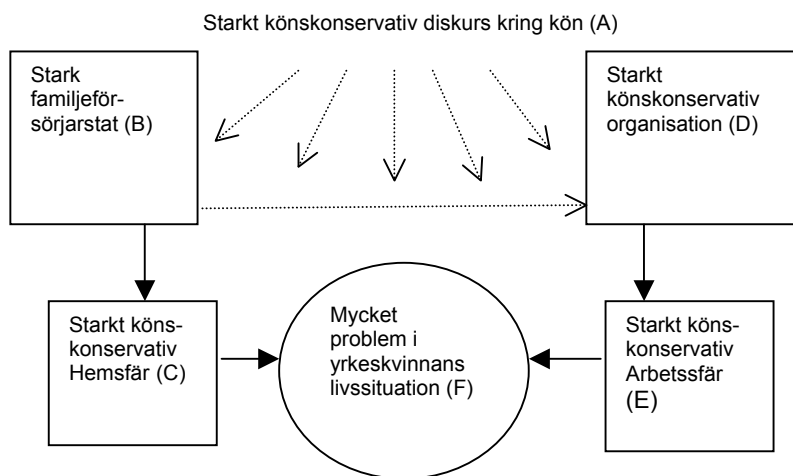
Starkt könskonservativ diskurs kring kön (A)

Stark familjeförsörjarstat (B)

Starkt könskonservativ organisation (D)

Starkt könskonservativ Hemsfär (C)

Mycket problem i yrkeskvinnans livssituation (F)

Starkt könskonservativ Arbetssfär (E)